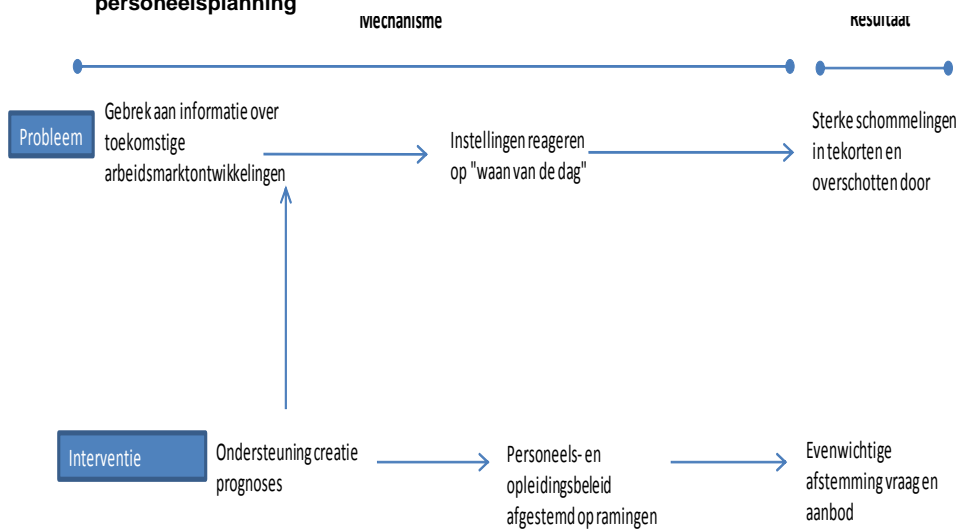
personeelsplanning

Mechanisme

Resultaat

Probleem

Gebrek aan informatie over toekomstige arbeidsmarktontwikkelingen

Instellingen reageren op "waan van de dag"

Sterke schommelingen in tekorten en overschotten door

Interventie

Ondersteuning creatie prognoses

Personeels- en opleidingsbeleid afgestemd op ramingen

Evenwichtige afstemming vraag en aanbod